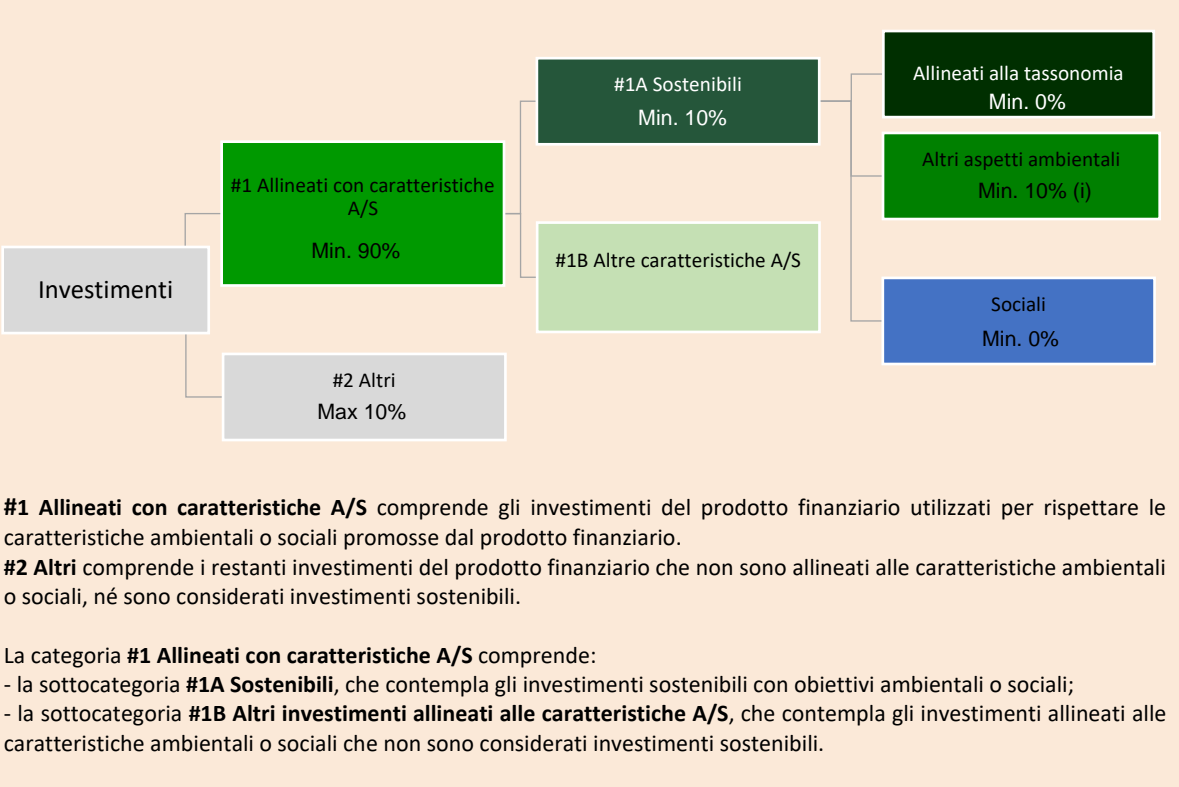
Investimenti

#1 Allineati con caratteristiche A/S

Min. 90%

#2 Altri
Max 10%

#1A Sostenibili
Min. 10%

#1B Altre caratteristiche A/S

Allineati alla tassonomia
Min. 0%

Altri aspetti ambientali
Min. 10% (i)

Sociali
Min. 0%

**#1 Allineati con caratteristiche A/S** comprende gli investimenti del prodotto finanziario utilizzati per rispettare le caratteristiche ambientali o sociali promosse dal prodotto finanziario.
**#2 Altri** comprende i restanti investimenti del prodotto finanziario che non sono allineati alle caratteristiche ambientali o sociali, né sono considerati investimenti sostenibili.

La categoria **#1 Allineati con caratteristiche A/S** comprende:
- la sottocategoria **#1A Sostenibili**, che contempla gli investimenti sostenibili con obiettivi ambientali o sociali;
- la sottocategoria **#1B Altri investimenti allineati alle caratteristiche A/S**, che contempla gli investimenti allineati alle caratteristiche ambientali o sociali che non sono considerati investimenti sostenibili.